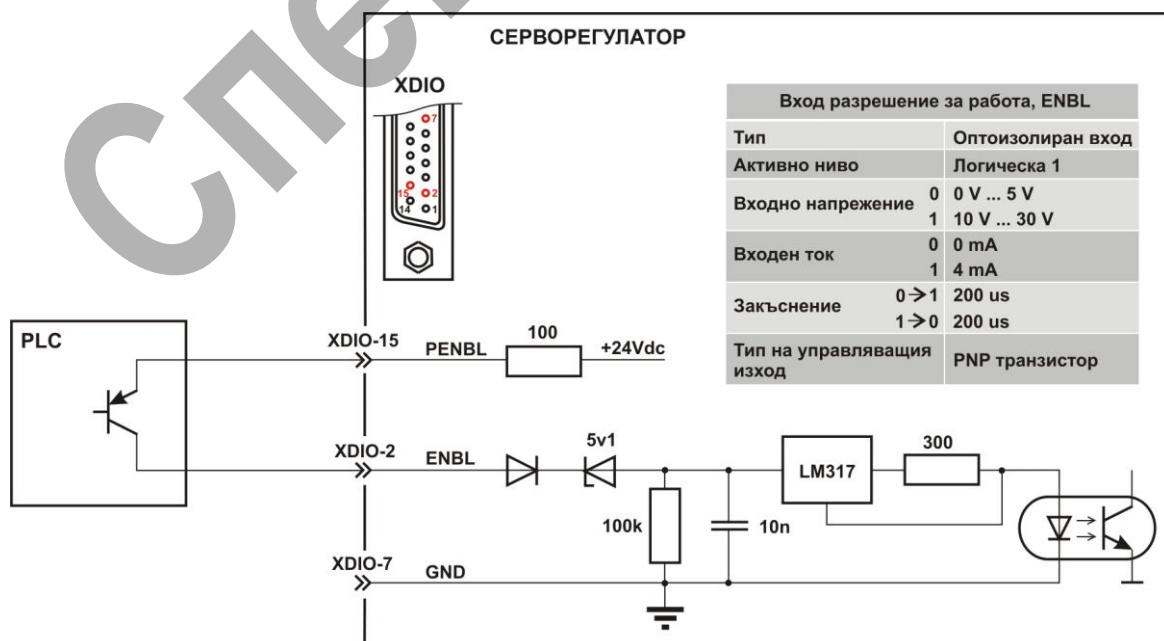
Спец

СЕРВОРЕГУЛАТОР

XDIO

7
15 2
14 1

| Вход разрешение за работа, ENBL | |
|---|---|
| Тип | Оптоизолиран вход |
| Активно ниво | Логическа 1 |
| Входно напрежение 0 | 0 V ... 5 V |
| 1 | 10 V ... 30 V |
| Входен ток 0 | 0 mA |
| 1 | 4 mA |
| Закъснение $0 \rightarrow 1$ | 200 us |
| $1 \rightarrow 0$ | 200 us |
| Тип на управляващия изход | PNP транзистор |

PLC

XDIO-15
PENBL
100
+24Vdc

XDIO-2
ENBL
5v1
LM317
300
100k
10n

XDIO-7
GND